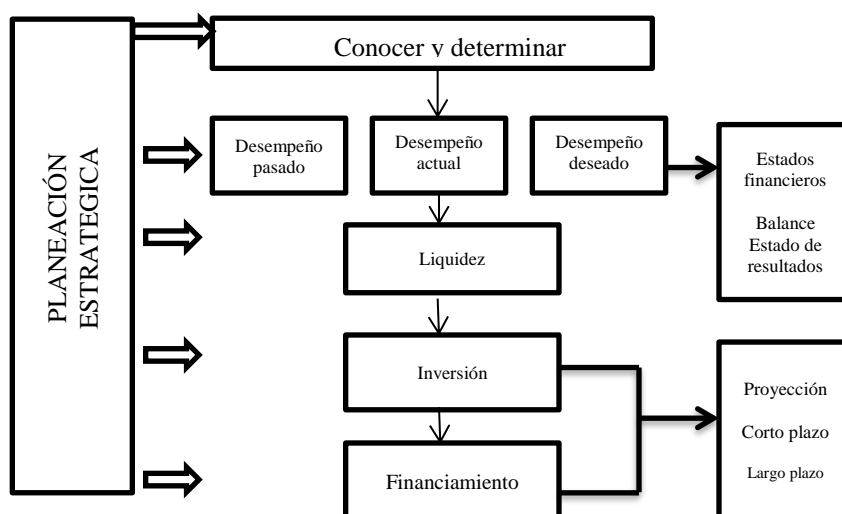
PLANEACIÓN ESTRATEGICA

Conocer y determinar

Desempeño pasado

Desempeño actual

Desempeño deseado

Estados financieros

Balance
Estado de resultados

Liquidez

Inversión

Financiamiento

Proyección

Corto plazo

Largo plazo